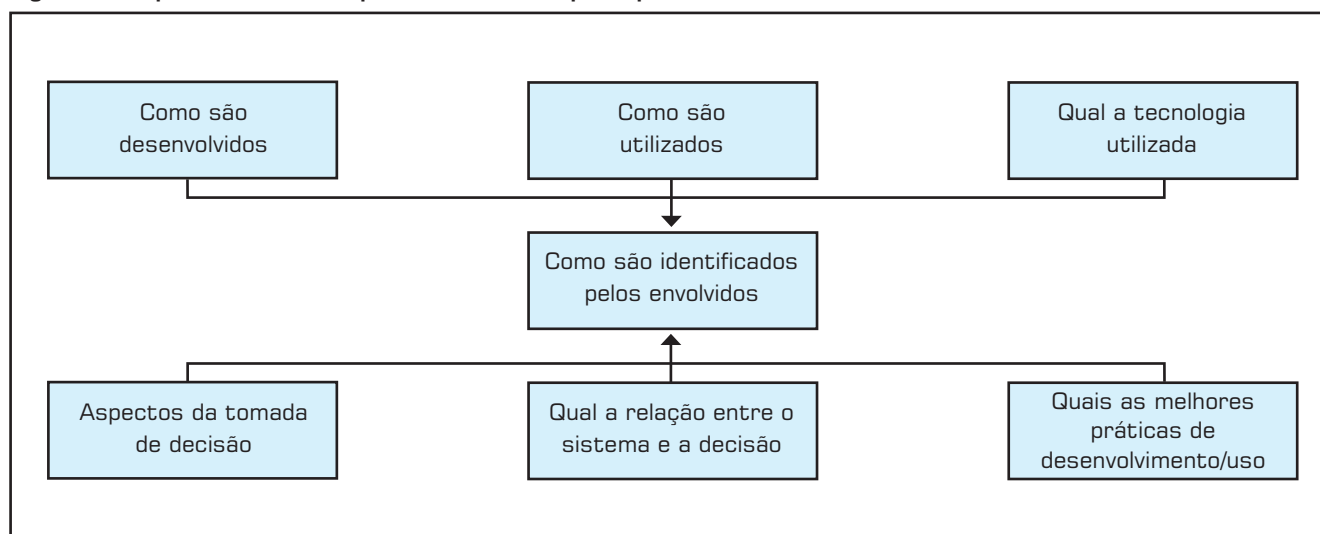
Como são desenvolvidos

Como são utilizados

Qual a tecnologia utilizada

Como são identificados pelos envolvidos

Aspectos da tomada de decisão

Qual a relação entre o sistema e a decisão

Quais as melhores práticas de desenvolvimento/uso